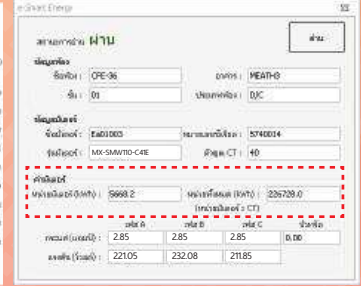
e-Smart Energy

สถานะการอ่าน ผ่าน

อ่าน

ข้อมูลห้อง
ชื่อห้อง : CPE-36
อาคาร : MEATH3
ชั้น : 01
ประเภทห้อง : D/C

ข้อมูลมิเตอร์
ชื่อมิเตอร์ : Ea01003
หมายเลขมิเตอร์ : 5740014
รุ่นมิเตอร์ : MX-SMW110-C4E
ตัวคูณ CT : 40

ค่ามิเตอร์
หน่วยมิเตอร์ (kWh) : 5668.2
หน่วยทั้งหมด (kWh) : 226728.0
(หน่วยมิเตอร์ x CT)

| | เฟส A | เฟส B | เฟส C | นิวตรอน |
|---|---|---|---|---|
| กระแส (แอมป์) : | 2.85 | 2.85 | 2.85 | 0.00 |
| แรงดัน (โวลต์) : | 221.05 | 232.08 | 211.85 | |